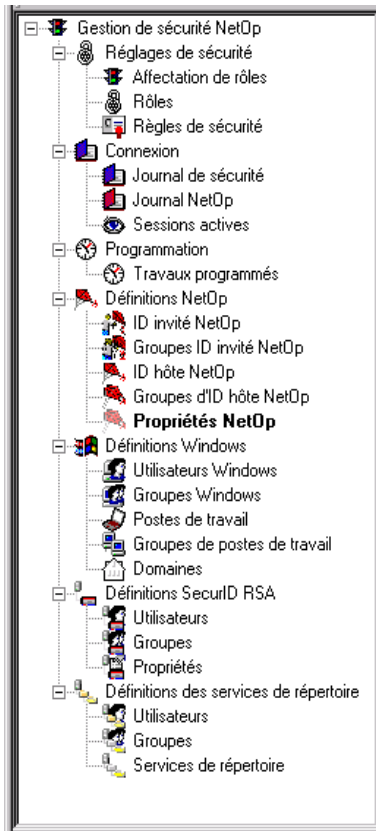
Gestion de sécurité NetOp
Réglages de sécurité
Affectation de rôles
Rôles
Règles de sécurité
Connexion
Journal de sécurité
Journal NetOp
Sessions actives
Programmation
Travaux programmés
Définitions NetOp
ID invité NetOp
Groupes ID invité NetOp
ID hôte NetOp
Groupes d'ID hôte NetOp
Propriétés NetOp
Définitions Windows
Utilisateurs Windows
Groupes Windows
Postes de travail
Groupes de postes de travail
Domaines
Définitions SecurID RSA
Utilisateurs
Groupes
Propriétés
Définitions des services de répertoire
Utilisateurs
Groupes
Services de répertoire